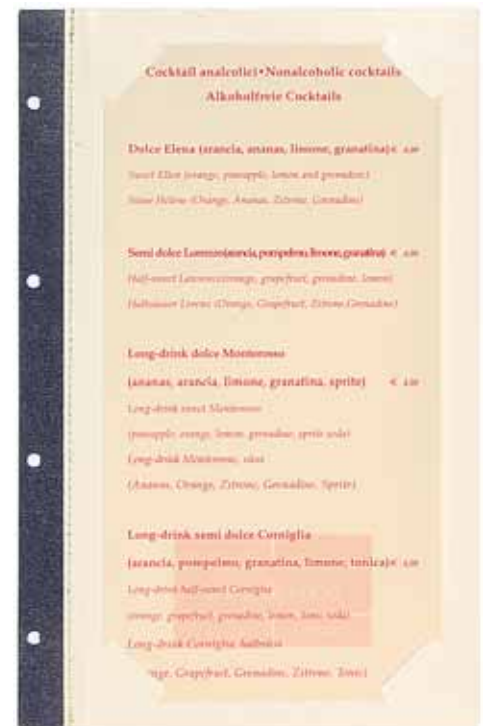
Cocktail analcolici • Nonalcoholic cocktails
Alkoholfreie Cocktails

Dolce Elena (arancia, ananas, limone, granatina) € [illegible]
Sweet Elen (orange, pineapple, lemon and grenadine)
Süsse Helene (Orange, Ananas, Zitrone, Grenadine)

Semi dolce Lorenzo (arancia, pompelmo, limone, granatina) € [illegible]
Half-sweet Lorenzo (orange, grapefruit, grenadine, lemon)
Halbsüsser Lorenz (Orange, Grapefruit, Zitrone Grenadine)

Long-drink dolce Monterosso
(ananas, arancia, limone, granatina, sprite) € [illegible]
Long-drink sweet Monterosso
(pineapple, orange, lemon, grenadine, sprite soda)
Long-drink Monterosso, süss
(Ananas, Orange, Zitrone, Grenadine, Sprite)

Long-drink semi dolce Corniglia
(arancia, pompelmo, granatina, limone, tonica) € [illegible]
Long-drink half-sweet Corniglia
(orange, grapefruit, grenadine, lemon, tonic soda)
Long-drink Corniglia, halbsüss
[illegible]nge, Grapefruit, Grenadine, Zitrone, Tonic)